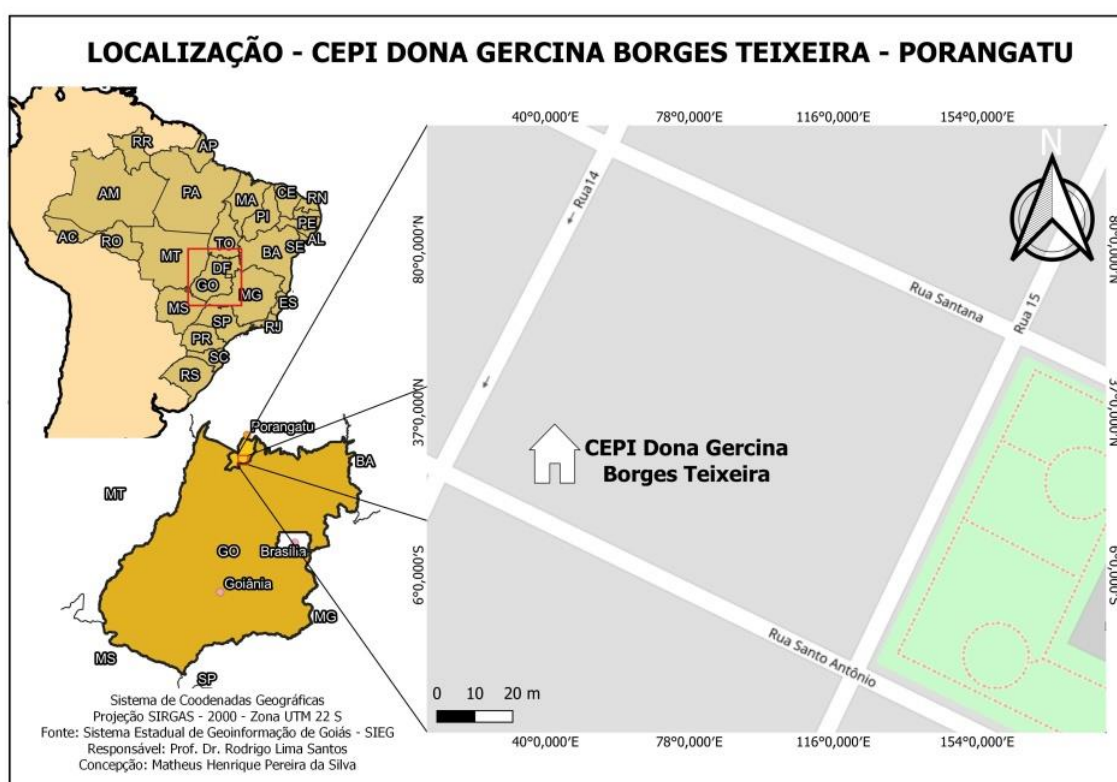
LOCALIZAÇÃO - CEPI DONA GERCINA BORGES TEIXEIRA - PORANGATU

RR
AP
AM
PA
MA
CE
RN
PI
PE
AL
AC
RO
MT
TO
SE
BA
DF
GO
MG
ES
MS
SP
RJ
PR
SC
RS

Porangatu
BA
MT
GO
Brasília
Goiânia
MG
MS
SP

40°0,000'E
78°0,000'E
116°0,000'E
154°0,000'E

80°0,000'N
37°0,000'N
6°0,000'S

Rua14
Rua Santana
Rua 15
Rua Santo Antônio

CEPI Dona Gercina Borges Teixeira

N

0 10 20 m

40°0,000'E
78°0,000'E
116°0,000'E
154°0,000'E

Sistema de Coodenadas Geográficas
Projeção SIRGAS - 2000 - Zona UTM 22 S
Fonte: Sistema Estadual de Geoinformação de Goiás - SIEG
Responsável: Prof. Dr. Rodrigo Lima Santos
Concepção: Matheus Henrique Pereira da Silva